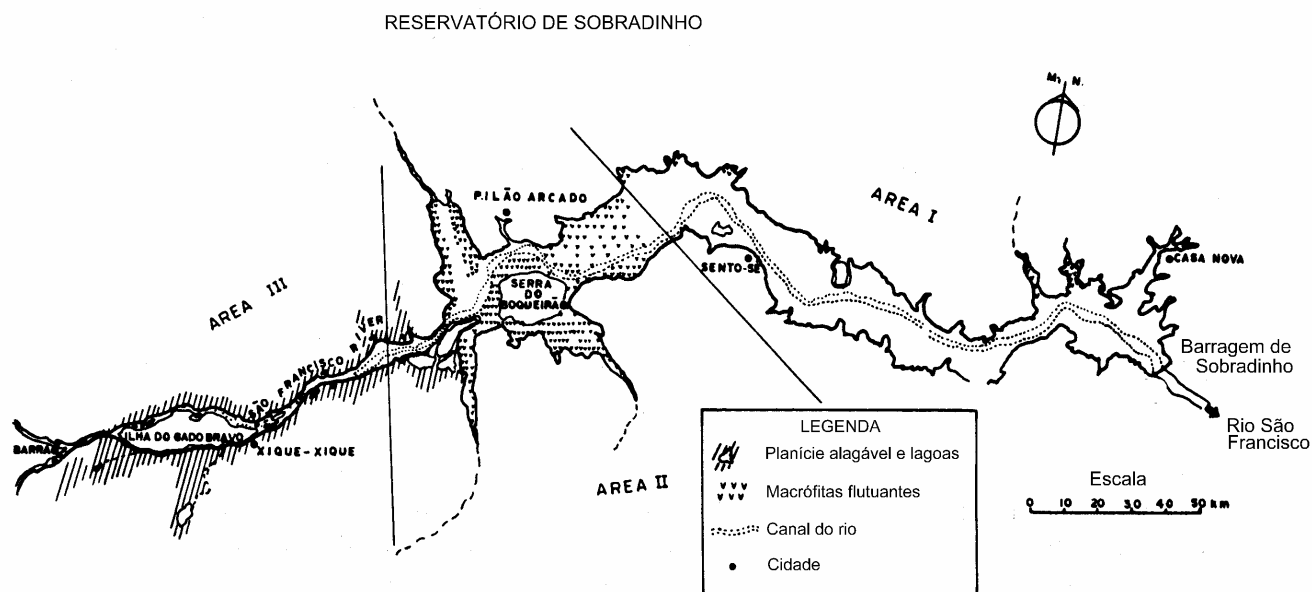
RESERVATÓRIO DE SOBRADINHO

M N

AREA I

PILÃO ARCADO

SENTO-SÉ

CASA NOVA

AREA III

SERRA DO BOQUEIRÃO

SÃO FRANCISCO RIVER

Barragem de Sobradinho

Rio São Francisco

BARRA

ILHA DO GADO BRAVO

XIQUE-XIQUE

AREA II

LEGENDA

Planície alagável e lagoas

Macrófitas flutuantes

Canal do rio

Cidade

Escala

0 10 20 30 40 50 km